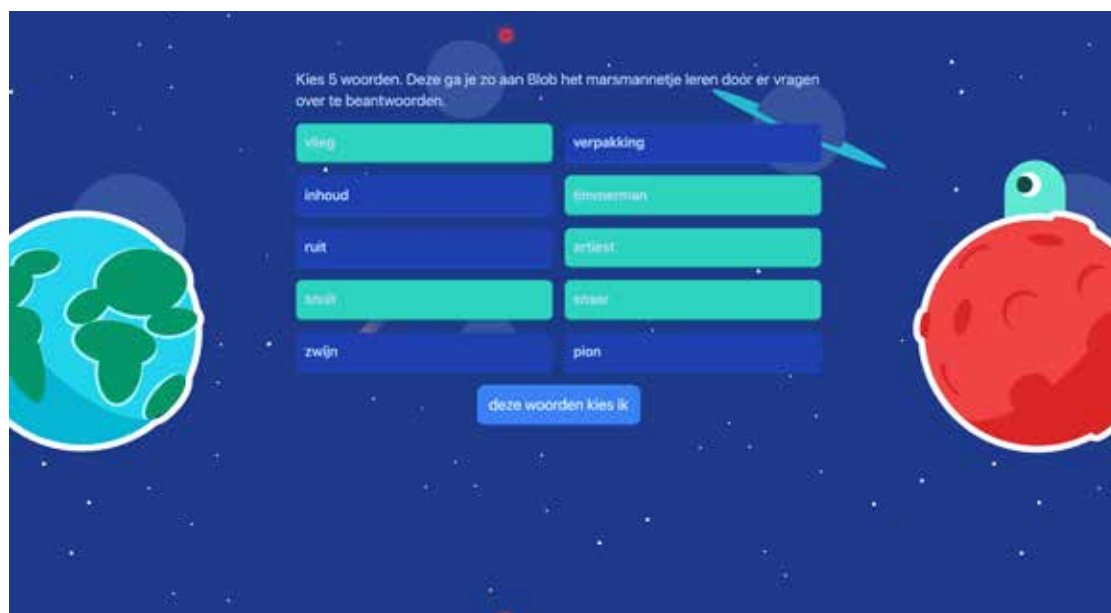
Kies 5 woorden. Deze ga je zo aan Blob het marsmannetje leren door er vragen over te beantwoorden.

| | |
|---|---|
| vlieg | verpakking |
| inhoud | timmerman |
| ruit | artiest |
| smalt | snaar |
| zwijn | pion |

deze woorden kies ik